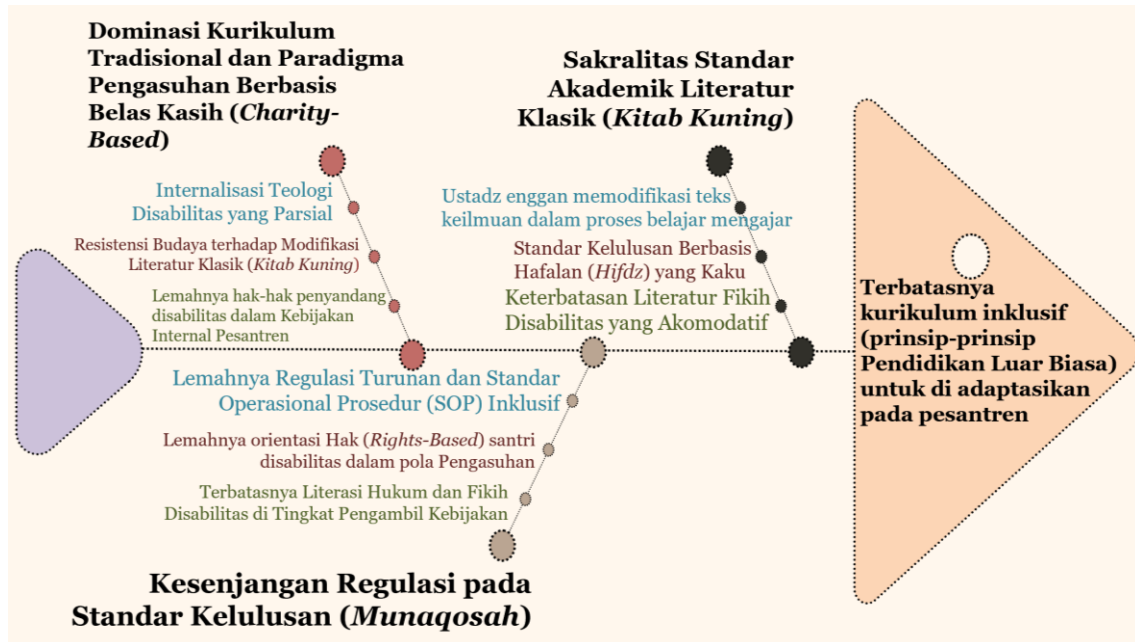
**Dominasi Kurikulum Tradisional dan Paradigma Pengasuhan Berbasis Belas Kasih (*Charity-Based*)**

Internalisasi Teologi Disabilitas yang Parsial

Resistensi Budaya terhadap Modifikasi Literatur Klasik (*Kitab Kuning*)

Lemahnya hak-hak penyandang disabilitas dalam Kebijakan Internal Pesantren

**Sakralitas Standar Akademik Literatur Klasik (*Kitab Kuning*)**

Ustadz enggan memodifikasi teks keilmuan dalam proses belajar mengajar

Standar Kelulusan Berbasis Hafalan (*Hifdz*) yang Kaku

Keterbatasan Literatur Fikih Disabilitas yang Akomodatif

**Terbatasnya kurikulum inklusif (prinsip-prinsip Pendidikan Luar Biasa) untuk di adaptasikan pada pesantren**

Lemahnya Regulasi Turunan dan Standar Operasional Prosedur (SOP) Inklusif

Lemahnya orientasi Hak (*Rights-Based*) santri disabilitas dalam pola Pengasuhan

Terbatasnya Literasi Hukum dan Fikih Disabilitas di Tingkat Pengambil Kebijakan

**Kesenjangan Regulasi pada Standar Kelulusan (*Munaqosah*)**